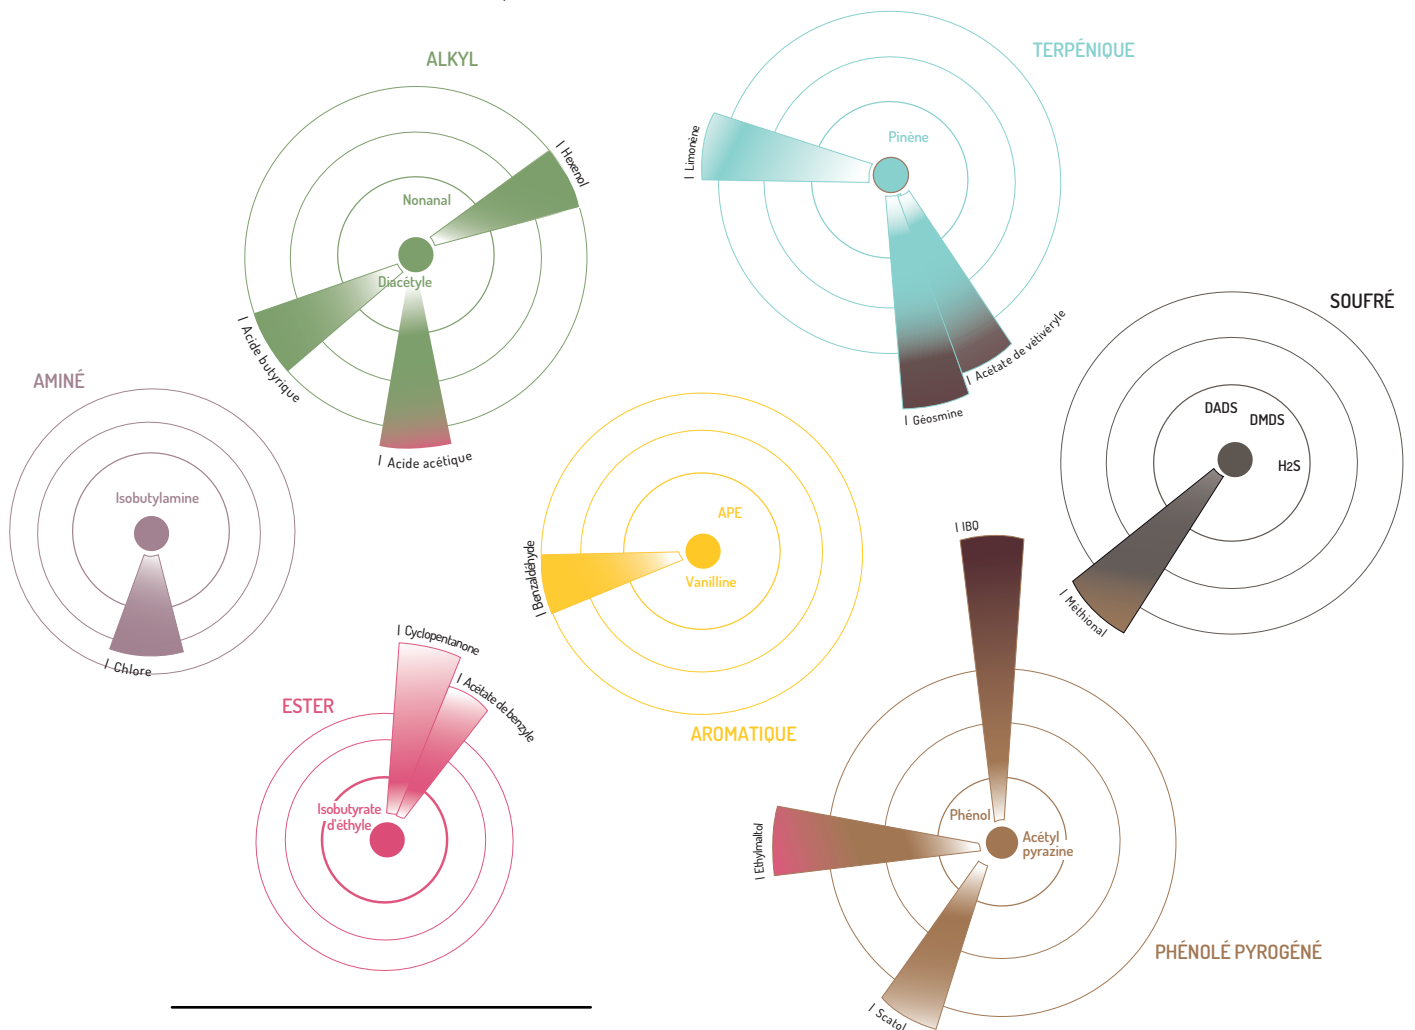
ALKYL

Nonanal

Diacétyle

Hexenol

Acide butyrique

Acide acétique

TERPÉNIQUE

Pinène

Limonène

Acétate de vétivéryle

Géosmine

SOUFRÉ

DADS

DMDS

H2S

Méthional

AMINÉ

Isobutylamine

Chlore

APE

Vanilline

Benzaldéhyde

AROMATIQUE

ESTER

Cyclopentanone

Acétate de benzyle

Isobutyrate d'éthyle

IBO

Phénol

Acétyl pyrazine

Ethylmaltol

Scatol

PHÉNOLÉ PYROGÉNÉ